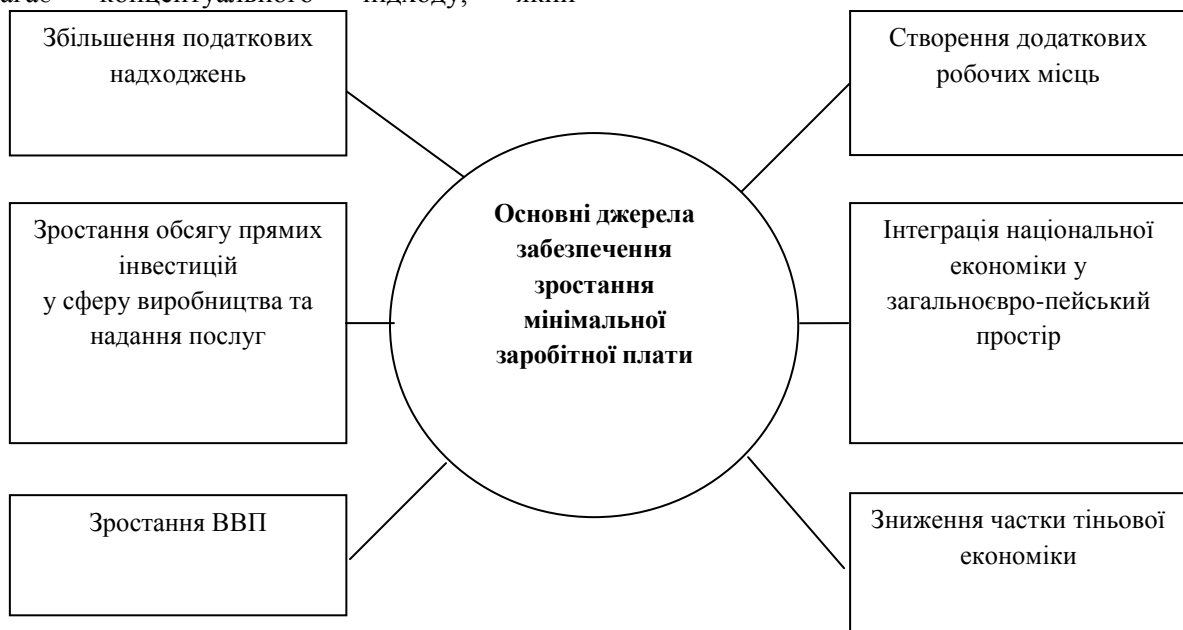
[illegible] концептуального підходу, який

Збільшення податкових надходжень

Створення додаткових робочих місць

Зростання обсягу прямих інвестицій у сферу виробництва та надання послуг

**Основні джерела забезпечення зростання мінімальної заробітної плати**

Інтеграція національної економіки у загальноєвро-пейський простір

Зростання ВВП

Зниження частки тіньової економіки